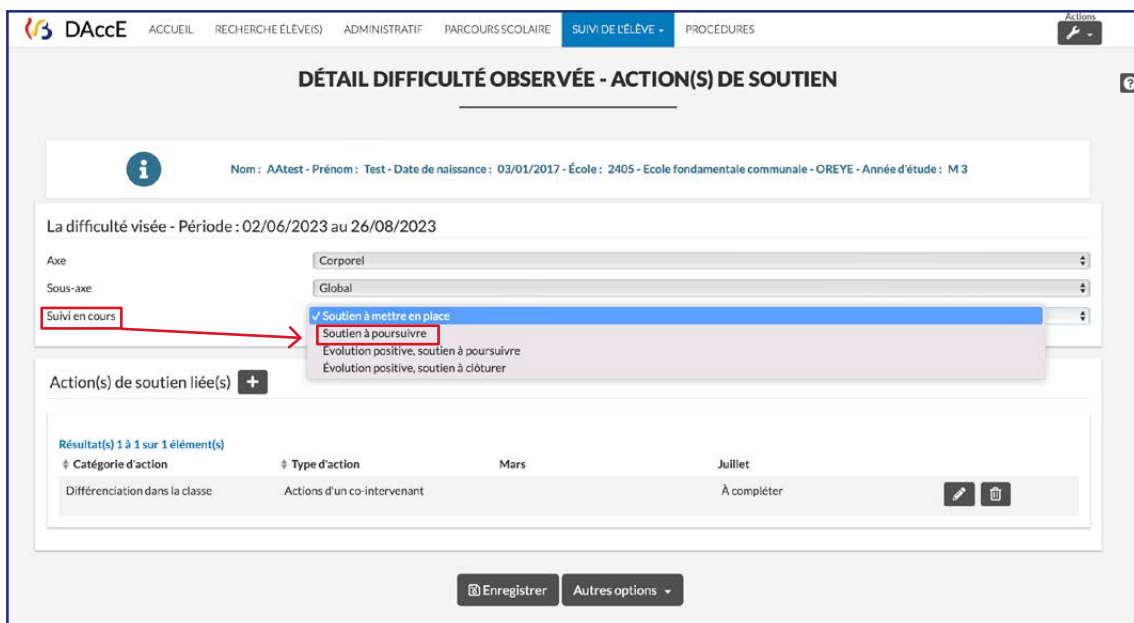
DAccE ACCUEIL RECHERCHE ÉLÈVE(S) ADMINISTRATIF PARCOURS SCOLAIRE SUIVI DE L'ÉLÈVE PROCÉDURES Actions

DÉTAIL DIFFICULTÉ OBSERVÉE - ACTION(S) DE SOUTIEN

Nom : AAtest - Prénom : Test - Date de naissance : 03/01/2017 - École : 2405 - Ecole fondamentale communale - OREYE - Année d'étude : M 3

La difficulté visée - Période : 02/06/2023 au 26/08/2023

Axe Corporel

Sous-axe Global

Suivi en cours
✓ Soutien à mettre en place
Soutien à poursuivre
Évolution positive, soutien à poursuivre
Évolution positive, soutien à clôturer

Action(s) de soutien liée(s) +

Résultat(s) 1 à 1 sur 1 élément(s)

| Catégorie d'action | Type d'action | Mars | Juillet |
|---|---|---|---|
| Différenciation dans la classe | Actions d'un co-intervenant | | À compléter |

Enregistrer Autres options